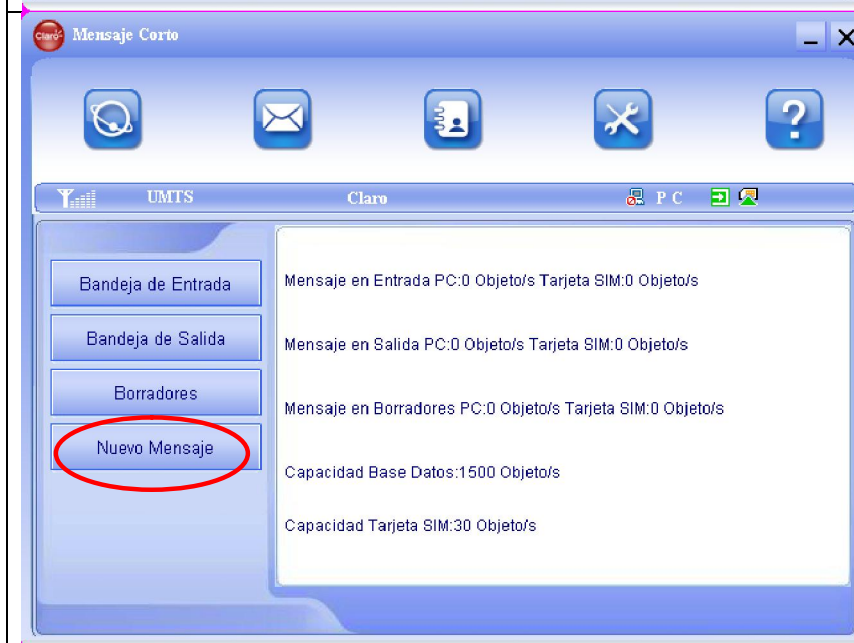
Claro Mensaje Corto

UMTS Claro P C

Bandeja de Entrada

Bandeja de Salida

Borradores

Nuevo Mensaje

Mensaje en Entrada PC:0 Objeto/s Tarjeta SIM:0 Objeto/s

Mensaje en Salida PC:0 Objeto/s Tarjeta SIM:0 Objeto/s

Mensaje en Borradores PC:0 Objeto/s Tarjeta SIM:0 Objeto/s

Capacidad Base Datos:1500 Objeto/s

Capacidad Tarjeta SIM:30 Objeto/s